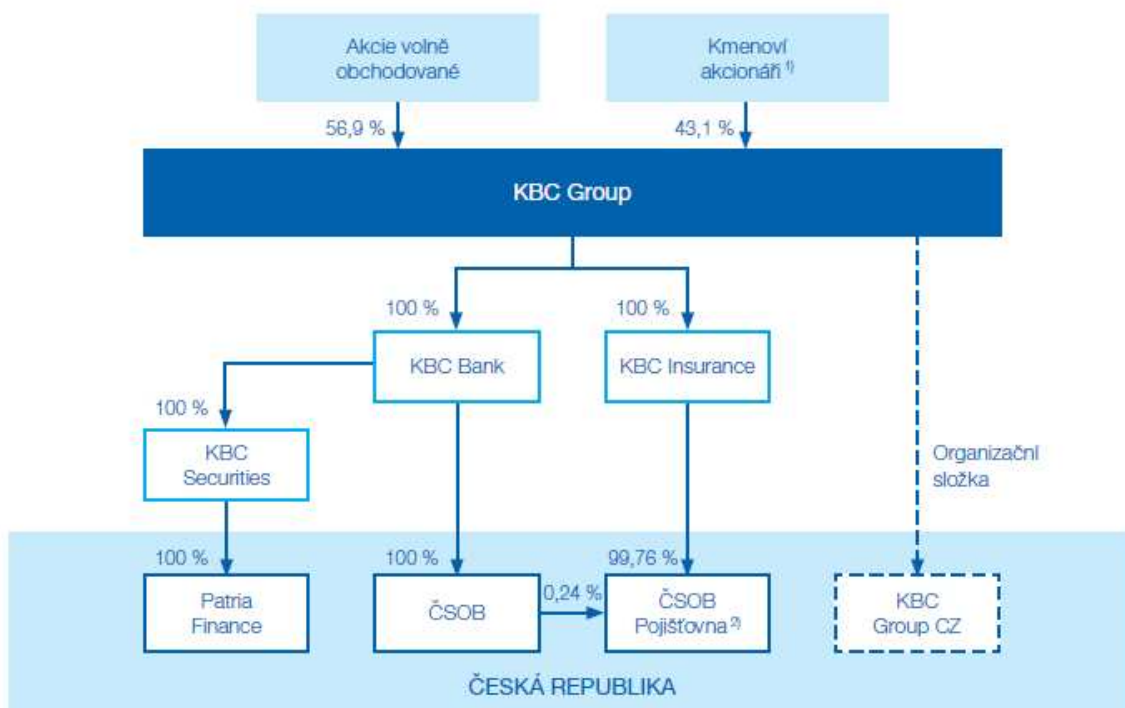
Akcie volně obchodované

Kmenoví akcionáři $^{1)}$

56,9 %

43,1 %

KBC Group

100 %

100 %

KBC Bank

KBC Insurance

100 %

KBC Securities

Organizační složka

100 %

100 %

99,76 %

Patria Finance

ČSOB

0,24 %

ČSOB Pojišťovna $^{2)}$

KBC Group CZ

ČESKÁ REPUBLIKA